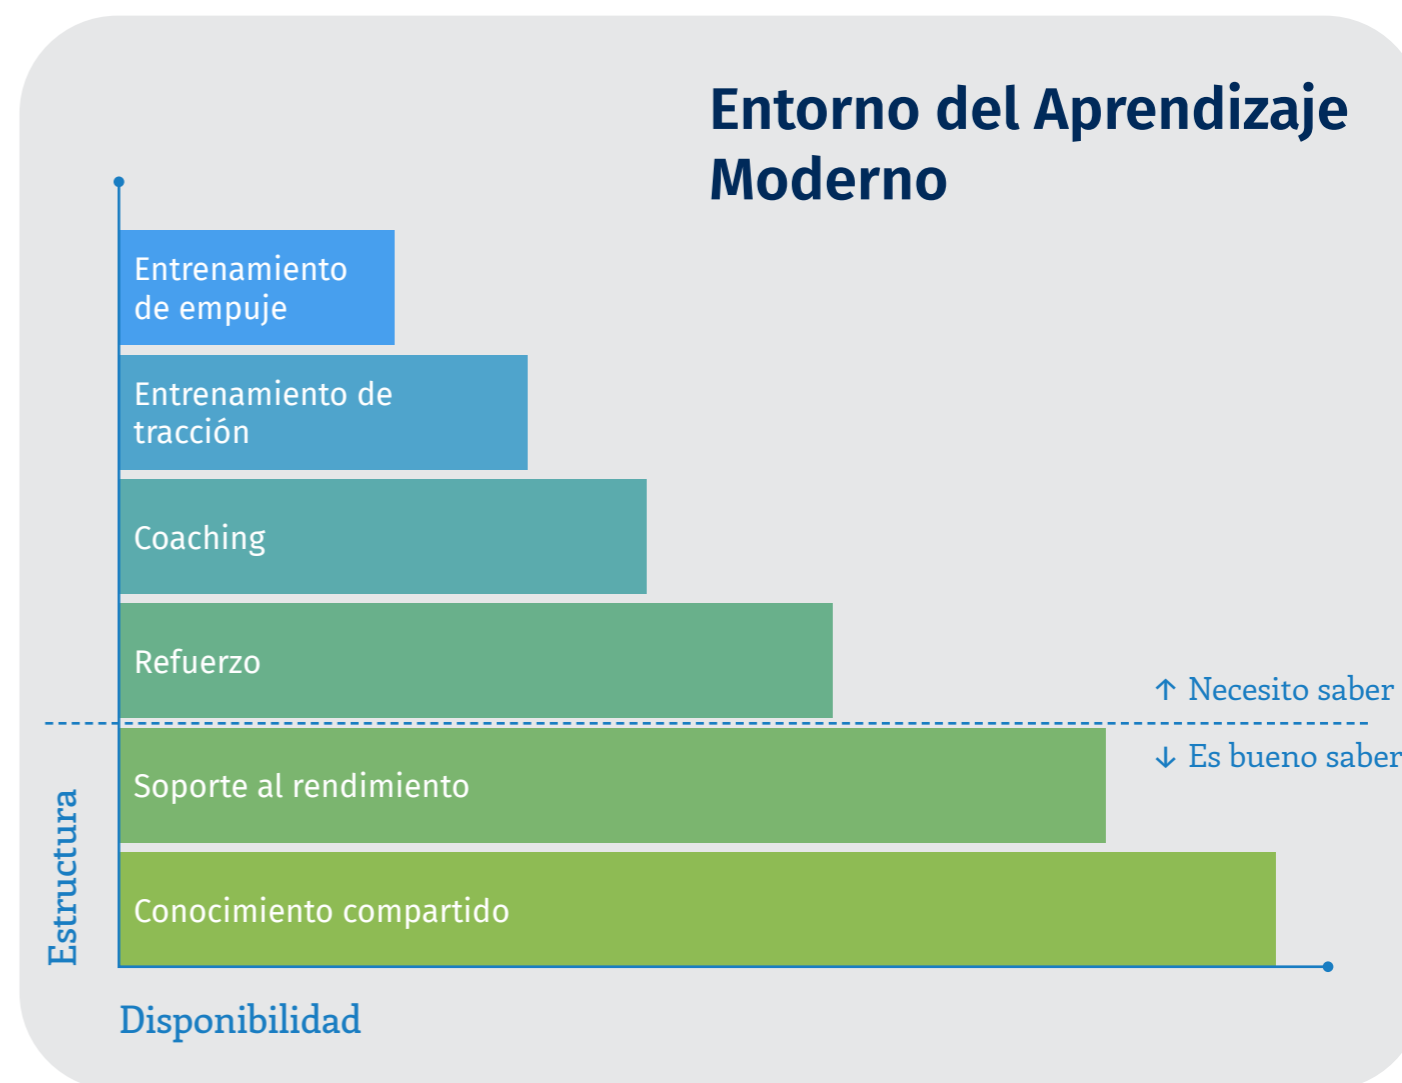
Entorno del Aprendizaje Moderno

Entrenamiento de empuje

Entrenamiento de tracción

Coaching

Refuerzo

↑ Necesito saber

↓ Es bueno saber

Soporte al rendimiento

Conocimiento compartido

Estructura

Disponibilidad